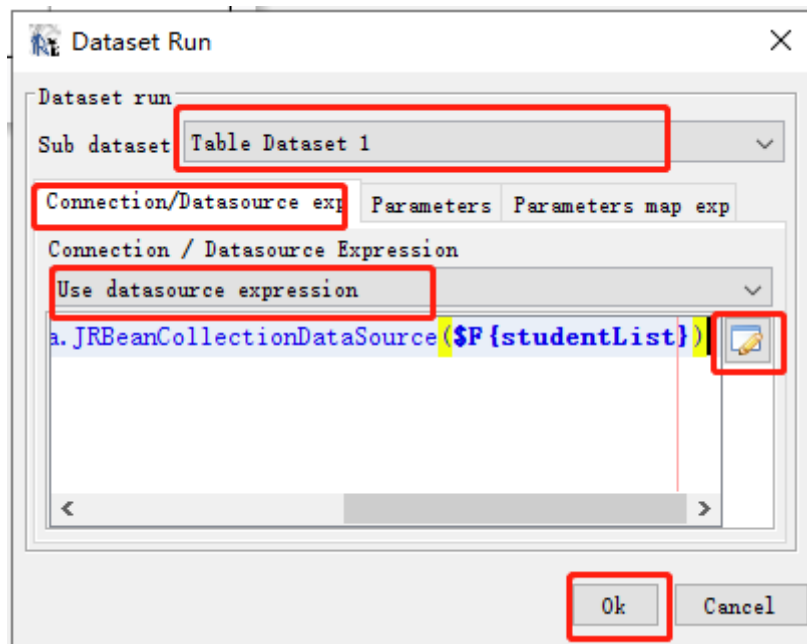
Dataset Run

Dataset run

Sub dataset Table Dataset 1

Connection/Datasource exp Parameters Parameters map exp

Connection / Datasource Expression

Use datasource expression

a.JRBeanCollectionDataSource($F{studentList})

Ok Cancel